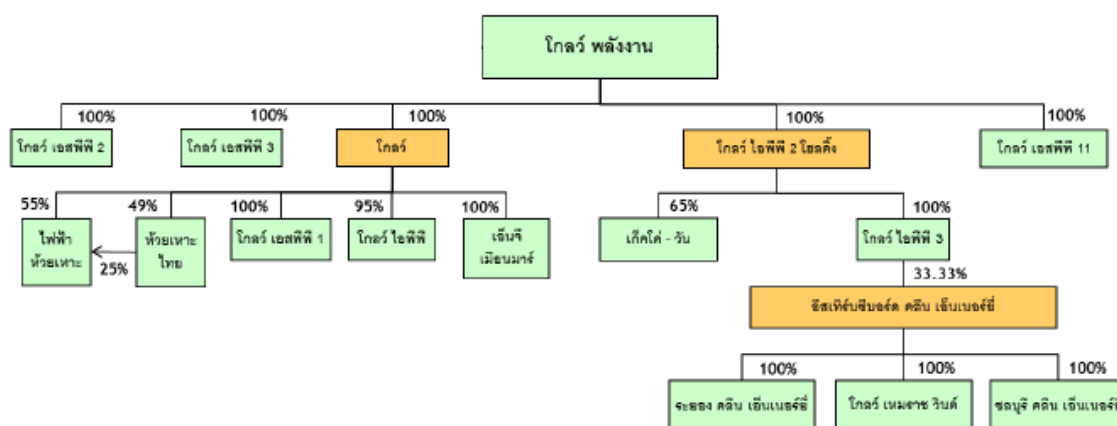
โกลว์ พลังงาน

100%
โกลว์ เอสพีพี 2

100%
โกลว์ เอสพีพี 3

100%
โกลว์

100%
โกลว์ ไอพีพี 2 โฮลดิ้ง

100%
โกลว์ เอสพีพี 11

55%
ไฟฟ้า ห้วยเหาะ

25%

49%
ห้วยเหาะ ไทย

100%
โกลว์ เอสพีพี 1

95%
โกลว์ ไอพีพี

100%
เอ็นจี เมียนมาร์

65%
เก็คโค่ - วัน

100%
โกลว์ ไอพีพี 3

33.33%
ฮิสเฟิร์นซีบอร์ด คลีน เอ็นเนอร์ยี่

100%
ระยอง คลีน เอ็นเนอร์ยี่

100%
โกลว์ เหมราช วินด์

100%
ชลบุรี คลีน เอ็นเนอร์ยี่